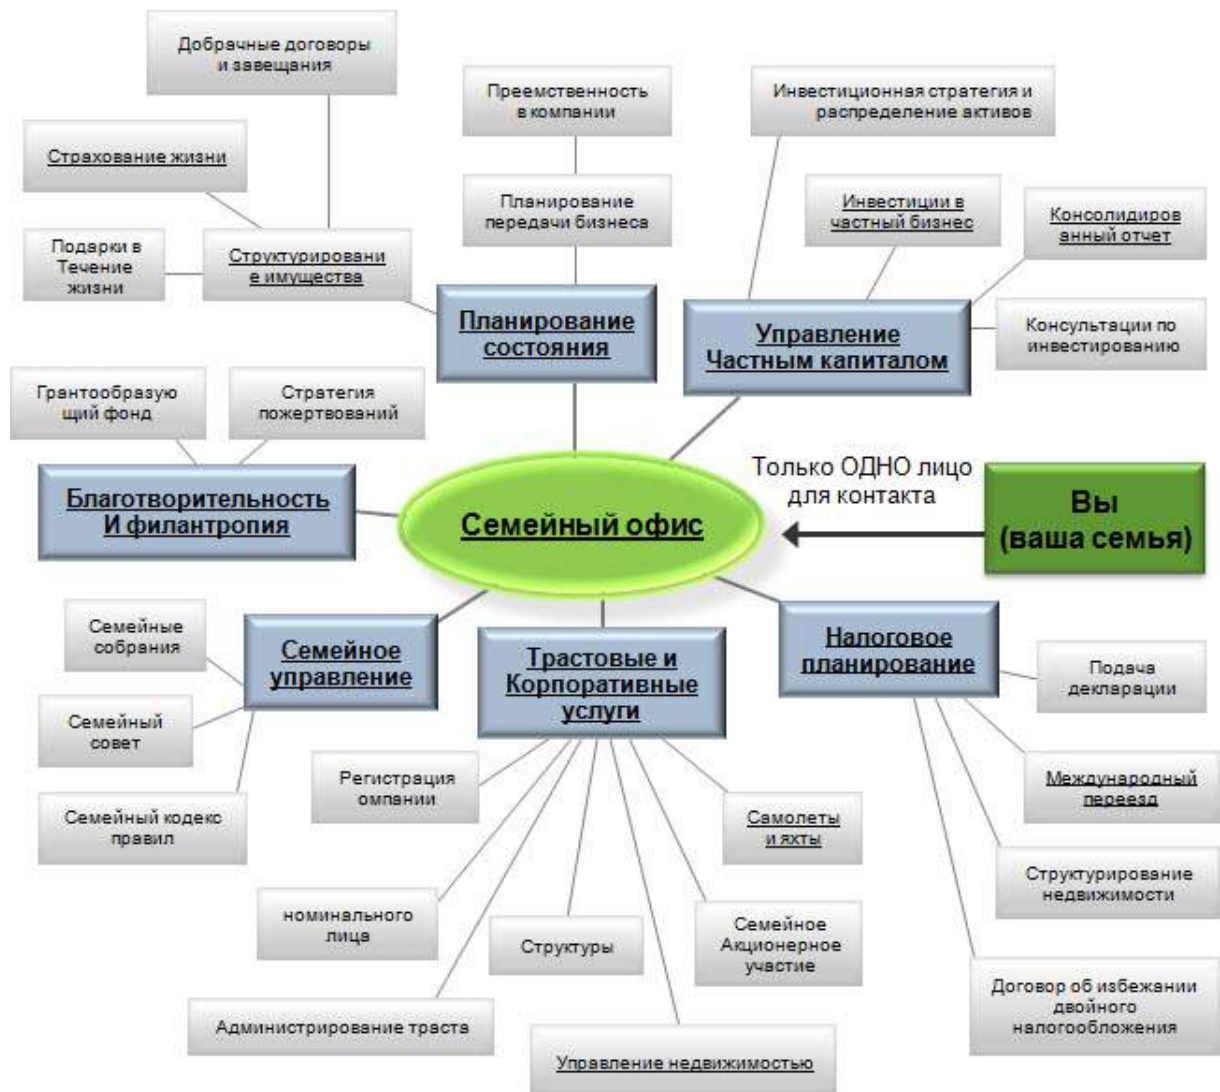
Добрачные договоры и завещания

Преемственность в компании

Инвестиционная стратегия и распределение активов

Страхование жизни

Планирование передачи бизнеса

Инвестиции в частный бизнес

Консолидированный отчет

Подарки в Течение жизни

Структурирование имущества

Планирование состояния

Управление Частным капиталом

Консультации по инвестированию

Грантообразующий фонд

Стратегия пожертвований

Только ОДНО лицо для контакта

Благотворительность И филантропия

Семейный офис

Вы (ваша семья)

Семейные собрания

Семейное управление

Трастовые и Корпоративные услуги

Налоговое планирование

Подача декларации

Семейный совет

Международный переезд

Семейный кодекс правил

Регистрация омпании

Самолеты и яхты

Структурирование недвижимости

номинального лица

Структуры

Семейное Акционерное участие

Договор об избежании двойного налогообложения

Администрирование траста

Управление недвижимостью